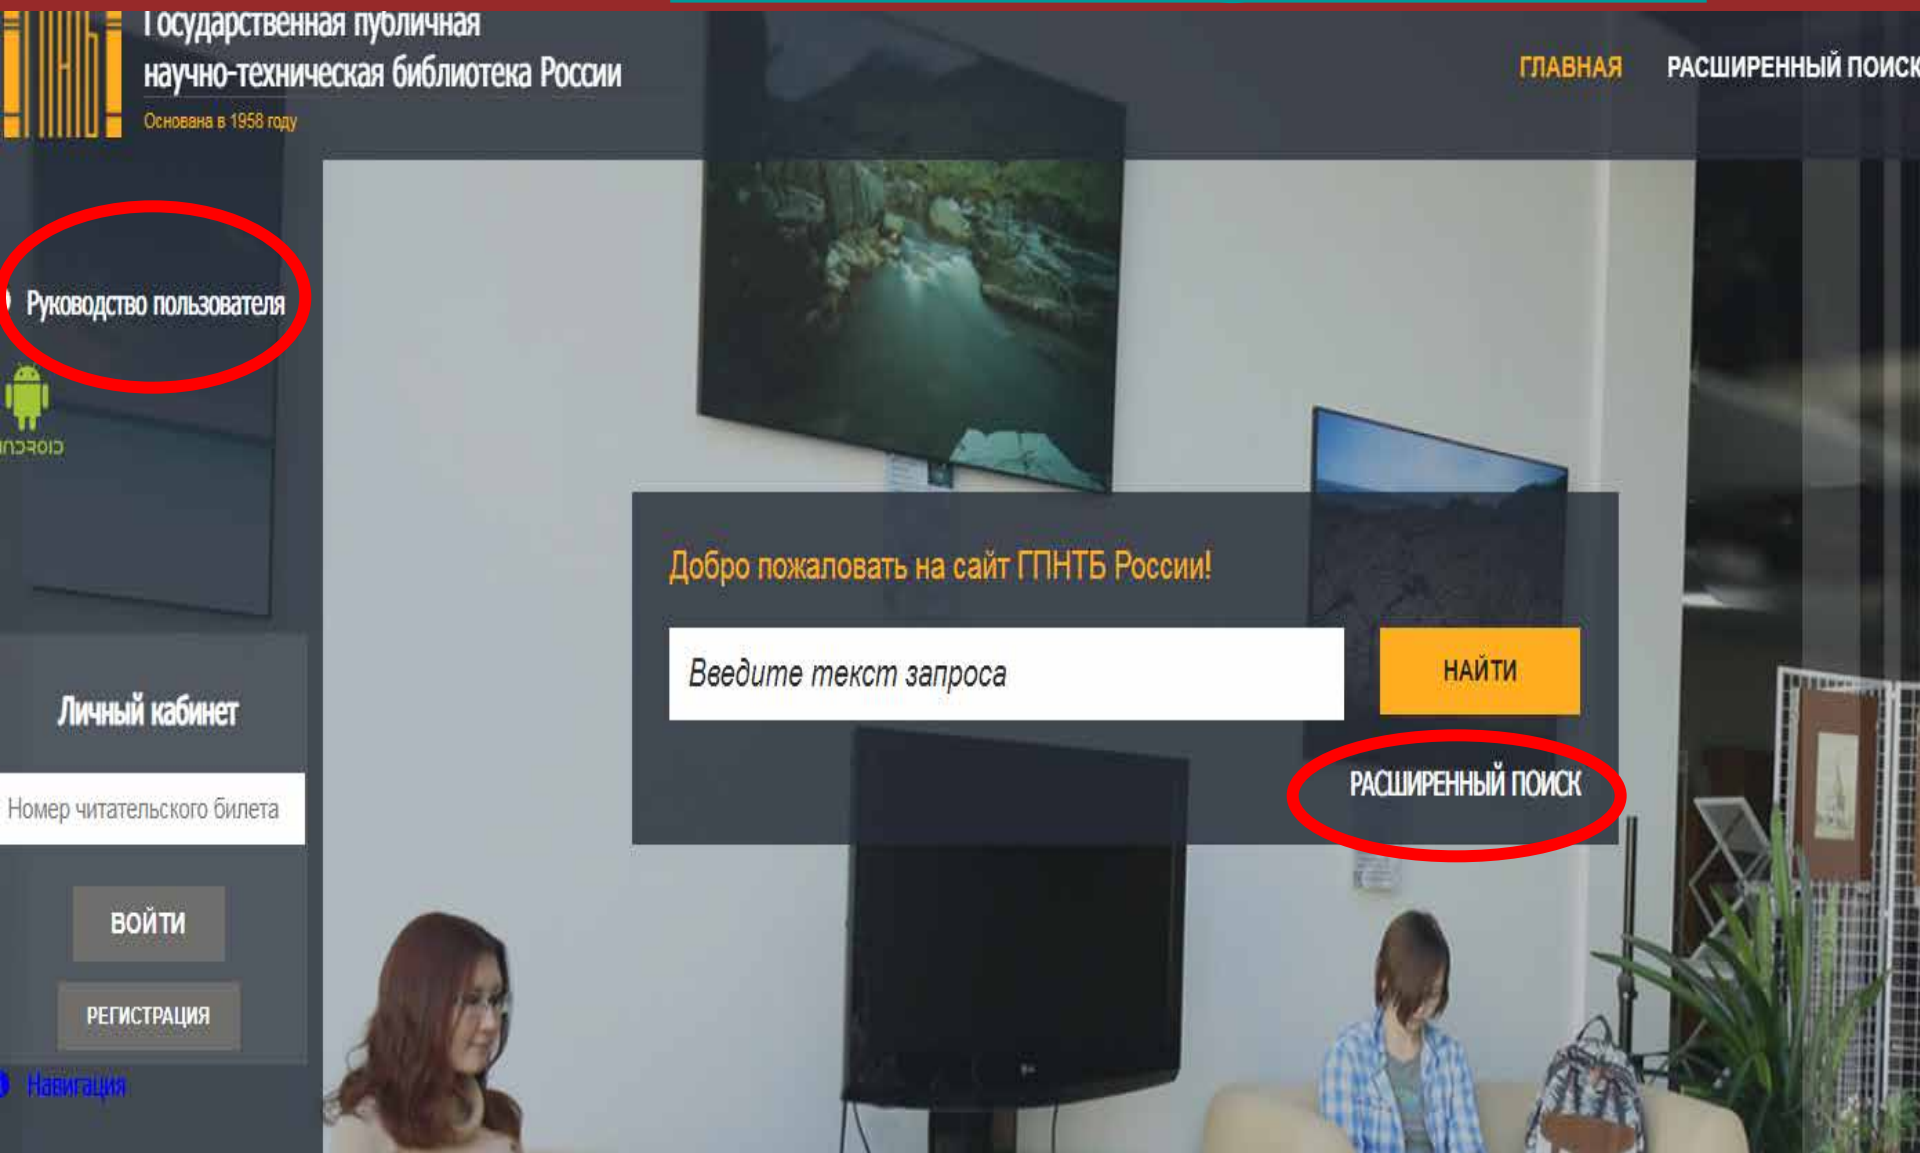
Государственная публичная научно-техническая библиотека России
Основана в 1958 году

ГЛАВНАЯ РАСШИРЕННЫЙ ПОИСК

Руководство пользователя

ANDROID

Добро пожаловать на сайт ГПНТБ России!

Введите текст запроса

НАЙТИ

РАСШИРЕННЫЙ ПОИСК

Личный кабинет

Номер читательского билета

ВОЙТИ

РЕГИСТРАЦИЯ

Навигация